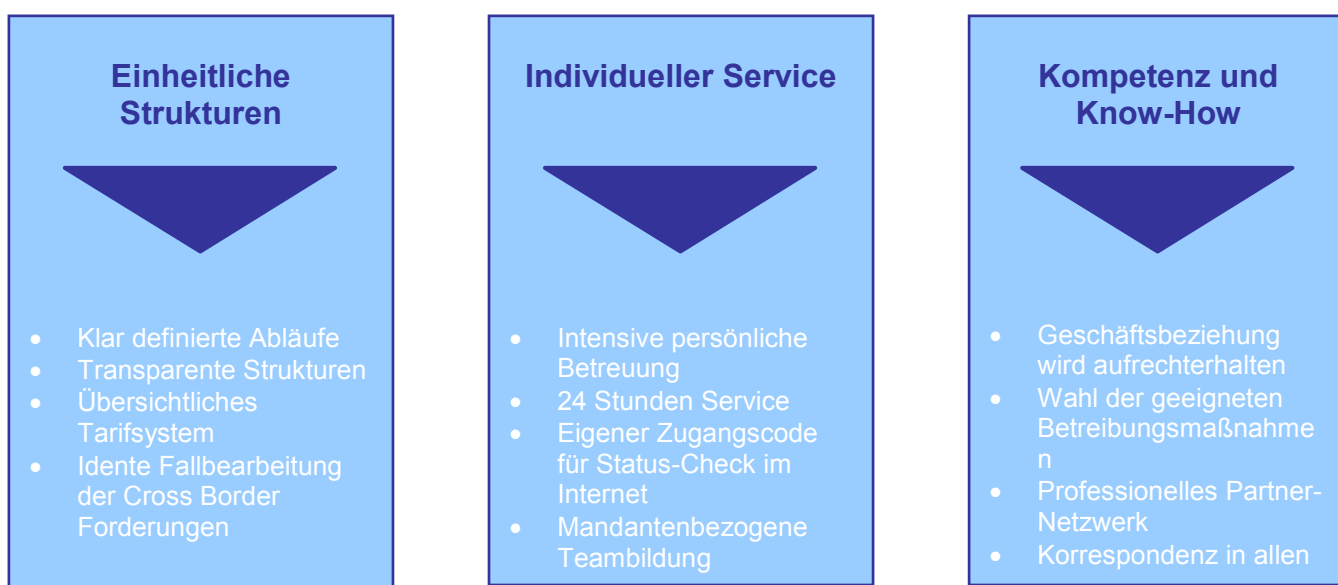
Einheitliche Strukturen

- Klar definierte Abläufe
- Transparente Strukturen
- Übersichtliches Tarifsystem
- Idente Fallbearbeitung der Cross Border Forderungen

Individueller Service

- Intensive persönliche Betreuung
- 24 Stunden Service
- Eigener Zugangscode für Status-Check im Internet
- Mandantenbezogene Teambildung

Kompetenz und Know-How

- Geschäftsbeziehung wird aufrechterhalten
- Wahl der geeigneten Betreibungsmaßnahme n
- Professionelles Partner-Netzwerk
- Korrespondenz in allen